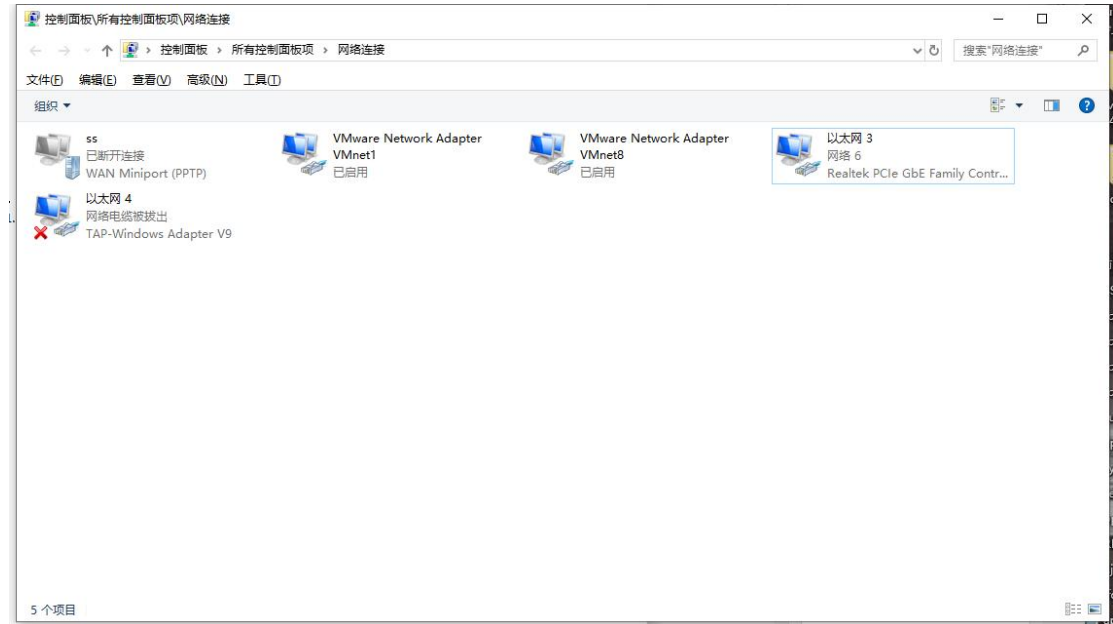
控制面板\所有控制面板项\网络连接

控制面板 › 所有控制面板项 › 网络连接

搜索"网络连接"

文件(F) 编辑(E) 查看(V) 高级(N) 工具(T)

组织 ▾

ss
已断开连接
WAN Miniport (PPTP)

VMware Network Adapter VMnet1
已启用

VMware Network Adapter VMnet8
已启用

以太网 3
网络 6
Realtek PCIe GbE Family Contr...

以太网 4
网络电缆被拔出
TAP-Windows Adapter V9

5 个项目